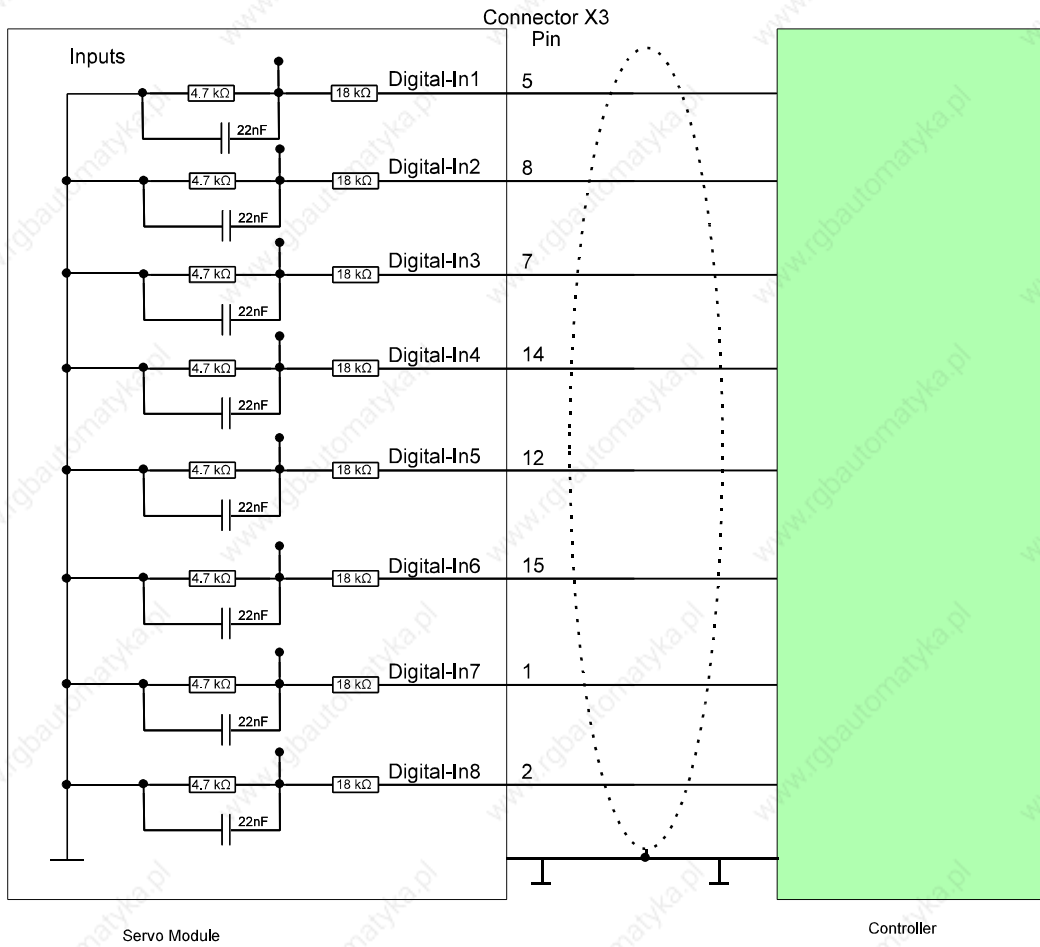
Connector X3
Pin

Inputs

4.7 kΩ
18 kΩ
Digital-In1
5
22nF

4.7 kΩ
18 kΩ
Digital-In2
8
22nF

4.7 kΩ
18 kΩ
Digital-In3
7
22nF

4.7 kΩ
18 kΩ
Digital-In4
14
22nF

4.7 kΩ
18 kΩ
Digital-In5
12
22nF

4.7 kΩ
18 kΩ
Digital-In6
15
22nF

4.7 kΩ
18 kΩ
Digital-In7
1
22nF

4.7 kΩ
18 kΩ
Digital-In8
2
22nF

Servo Module

Controller

www.rgbautomatyka.pl